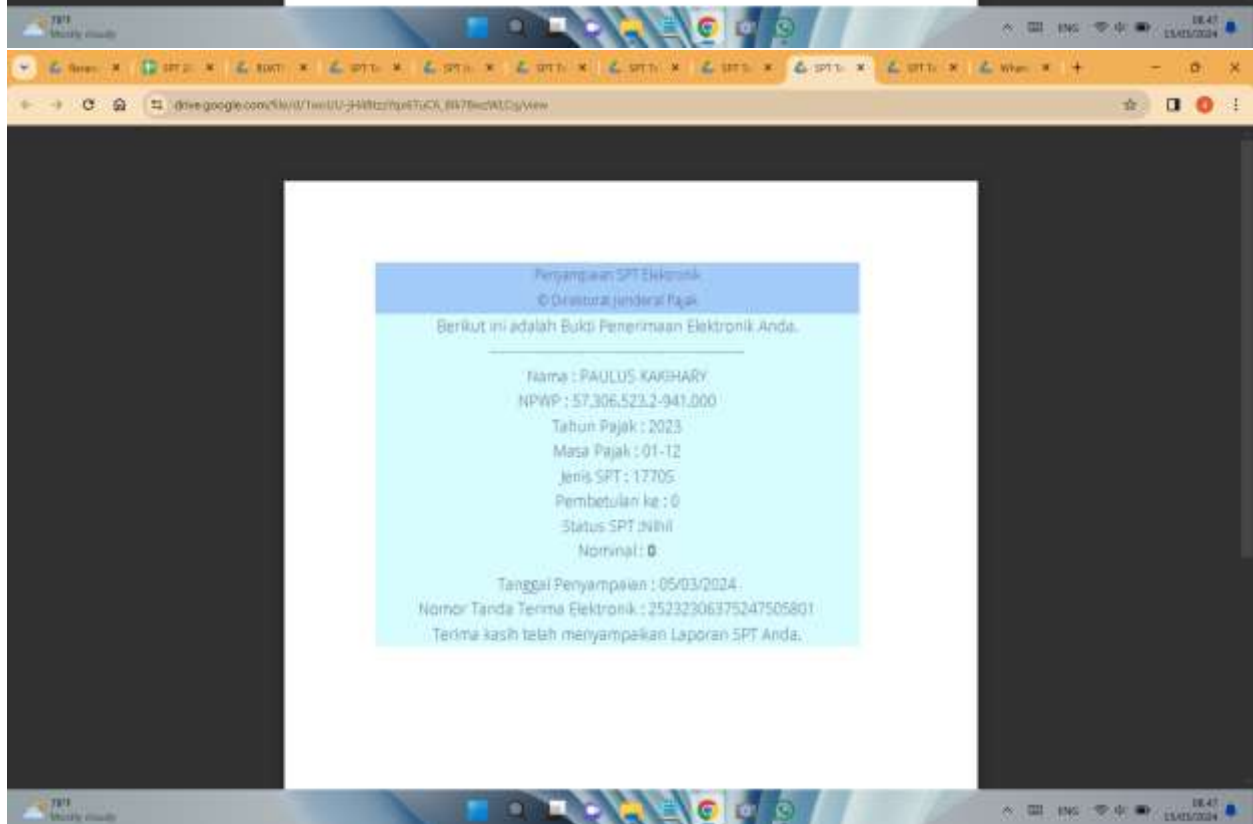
Penyampaian SPT Elektronik
© Direktorat Jenderal Pajak

Berikut ini adalah Bukti Penerimaan Elektronik Anda.

Nama : PAULUS KAKIHARY
NPWP : 57.306.523.2-941.000
Tahun Pajak : 2023
Masa Pajak : 01-12
Jenis SPT : 1770S
Pembetulan ke : 0
Status SPT :Nihil
Nominal : 0

Tanggal Penyampaian : 05/03/2024
Nomor Tanda Terima Elektronik : 252323063752475058O1
Terima kasih telah menyampaikan Laporan SPT Anda.